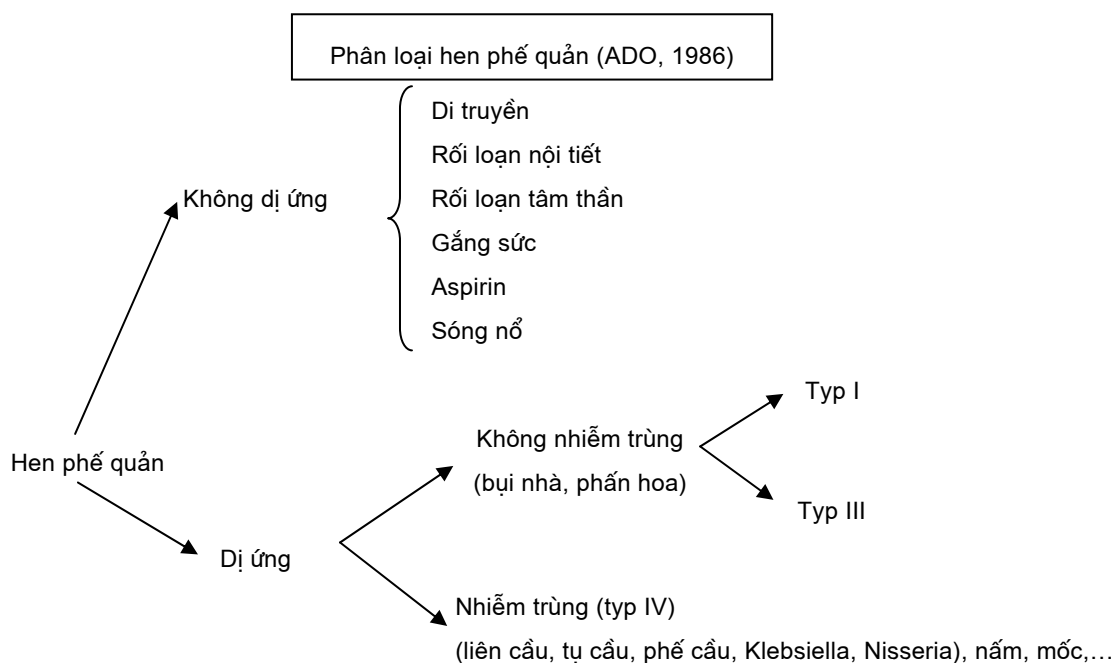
Phân loại hen phế quản (ADO, 1986)

Không dị ứng

Di truyền
Rối loạn nội tiết
Rối loạn tâm thần
Gắng sức
Aspirin
Sóng nổ

Hen phế quản

Dị ứng

Không nhiễm trùng
(bụi nhà, phấn hoa)

Typ I

Typ III

Nhiễm trùng (typ IV)
(liên cầu, tụ cầu, phế cầu, Klebsiella, Nisseria), nấm, mốc,…